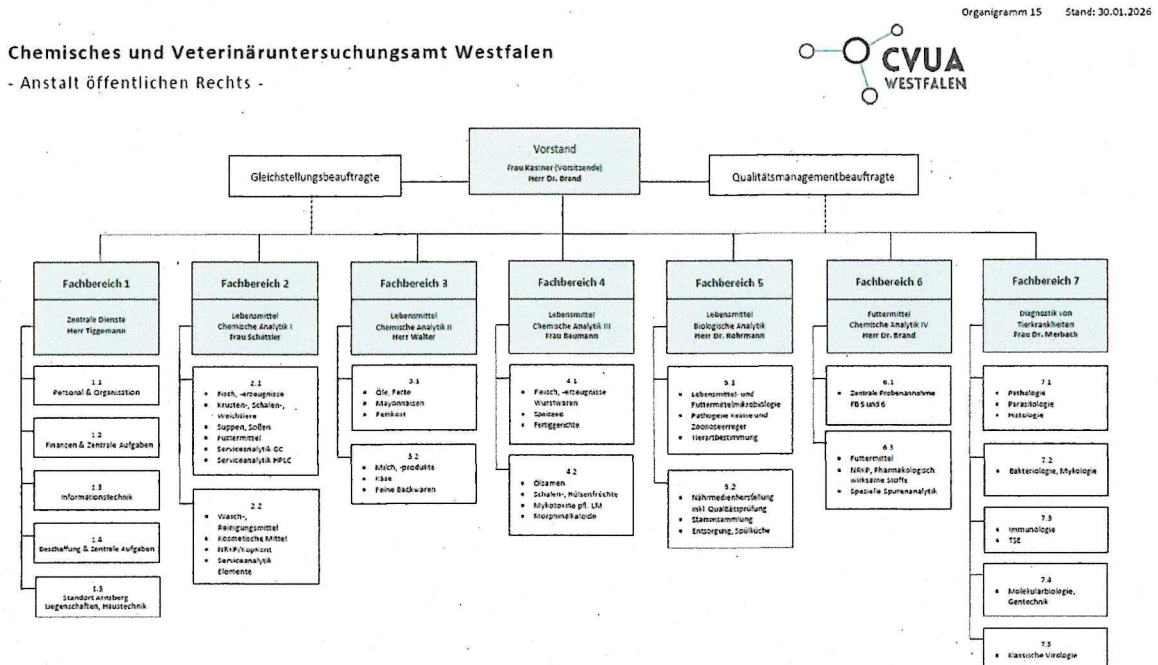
Organigramm 15 Stand: 30.01.2026

Chemisches und Veterinäruntersuchungsamt Westfalen
- Anstalt öffentlichen Rechts -

CVUA WESTFALEN

Vorstand
Frau Kastner (Vorsitzende)
Herr Dr. Brand

Gleichstellungsbeauftragte

Qualitätsmanagementbeauftragte

Fachbereich 1
Zentrale Dienste
Herr Tiggemann

1.1
Personal & Organisation

1.2
Finanzen & Zentrale Aufgaben

1.3
Informationstechnik

1.4
Beschaffung & Zentrale Aufgaben

1.5
Standort Arnsberg
Liegenschaften, Haustechnik

Fachbereich 2
Lebensmittel
Chemische Analytik I
Frau Schättler

2.1
- Fisch, -erzeugnisse
- Krusten-, Schalen-, Weichtiere
- Suppen, Soßen
- Futtermittel
- Serviceanalytik GC
- Serviceanalytik HPLC

2.2
- Wasch-, Reinigungsmittel
- Kosmetische Mittel
- NRKP/Hopfen
- Serviceanalytik Elemente

Fachbereich 3
Lebensmittel
Chemische Analytik II
Herr Walter

3.1
- Öle, Fette
- Mayonnaisen
- Feinkost

3.2
- Milch, -produkte
- Käse
- Feine Backwaren

Fachbereich 4
Lebensmittel
Chemische Analytik III
Frau Baumann

4.1
- Fleisch, -erzeugnisse Wurstwaren
- Speiseeis
- Fertiggerichte

4.2
- Ölsamen
- Schalen-, Hülsenfrüchte
- Mykotoxine pfl. LM
- Morphinalkaloide

Fachbereich 5
Lebensmittel
Biologische Analytik
Herr Dr. Rohrmann

5.1
- Lebensmittel- und Futtermittelmikrobiologie
- Pathogene Keime und Zoonoseerreger
- Tierartbestimmung

5.2
- Nährmedienherstellung inkl. Qualitätsprüfung
- Stammsammlung
- Entsorgung, Spülküche

Fachbereich 6
Futtermittel
Chemische Analytik IV
Herr Dr. Brand

6.1
- Zentrale Probenannahme FB 5 und 6

6.3
- Futtermittel
- NRKP, Pharmakologisch wirksame Stoffe
- Spezielle Spurenanalytik

Fachbereich 7
Diagnostik von Tierkrankheiten
Frau Dr. Merbach

7.1
- Pathologie
- Parasitologie
- Histologie

7.2
- Bakteriologie, Mykologie

7.3
- Immunologie
- TSE

7.4
- Molekularbiologie, Gentechnik

7.5
- Klassische Virologie